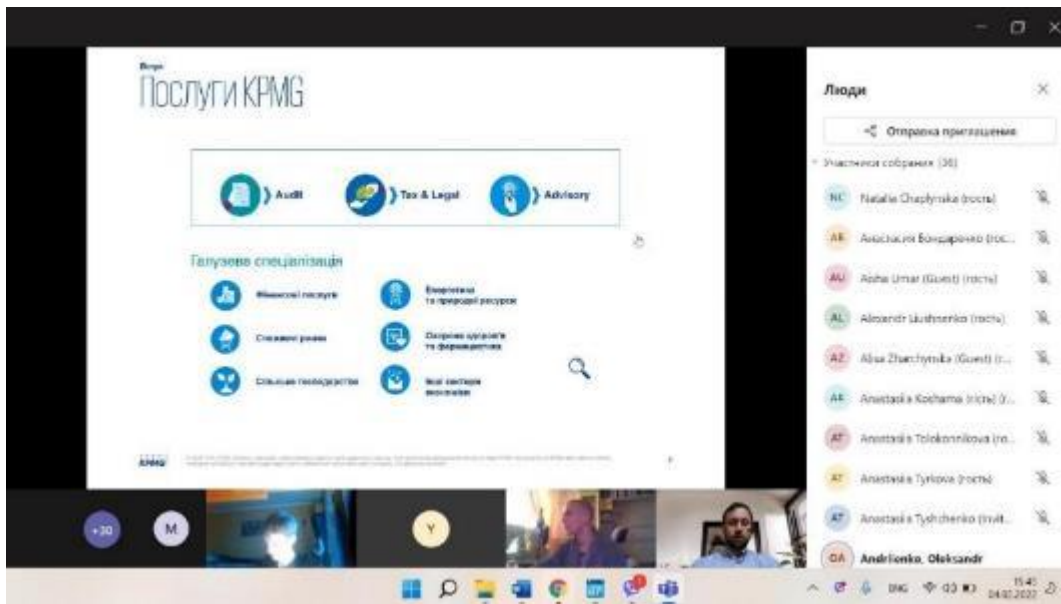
Послуги KPMG

Audit
Tax & Legal
Advisory

Галузева спеціалізація

Фінансові послуги
Енергетика та природні ресурси
Споживчі ринки
Охорона здоров'я та фармацевтика
Сільське господарство
Інші сектори економіки

KPMG

Люди

Отправка приглашения

Участники собрания (30)

NC Natalie Chaplynska (гость)
АБ Анастасия Бондаренко (гос...
AU Aisha Umar (Guest) (гость)
AL Alexandr Lushnenko (гость)
AZ Alisa Zharchynska (Guest) (г...
AK Anastasia Kochama (гість) (...
AT Anastasia Tolokonnikova (гл...
AT Anastasia Tyrkova (гость)
AT Anastasia Tyshchenko (Invit...
OA Andriienko, Oleksandr

+30
M
Y

ENG
15:45
04.02.2022